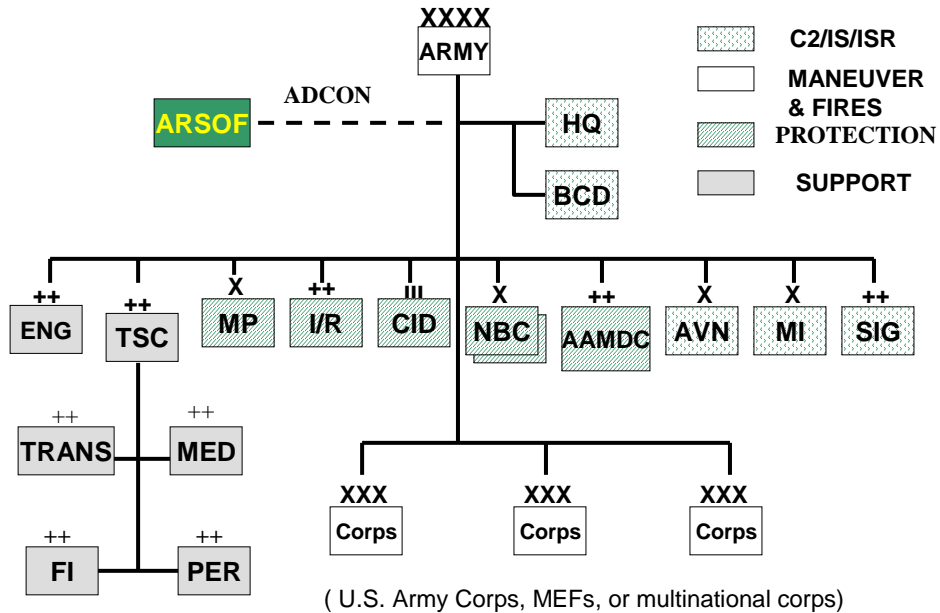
XXXX
ARMY

C2/IS/ISR
MANEUVER & FIRES
PROTECTION
SUPPORT

ADCON
ARSOF

HQ
BCD

++
ENG
++
TSC
X
MP
++
I/R
III
CID
X
NBC
++
AAMDC
X
AVN
X
MI
++
SIG

++
TRANS
++
MED
++
FI
++
PER

XXX
Corps
XXX
Corps
XXX
Corps

( U.S. Army Corps, MEFs, or multinational corps)